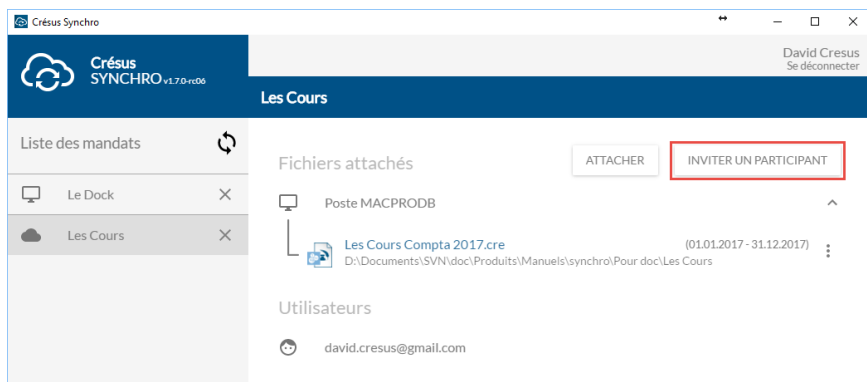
Crésus Synchro

Crésus SYNCHRO v1.7.0-rc06

David Cresus
Se déconnecter

Les Cours

Liste des mandats

Le Dock

Les Cours

Fichiers attachés

ATTACHER

INVITER UN PARTICIPANT

Poste MACPRODB

Les Cours Compta 2017.cre
D:\Documents\SVN\doc\Produits\Manuels\synchro\Pour doc\Les Cours

(01.01.2017 - 31.12.2017)

Utilisateurs

david.cresus@gmail.com